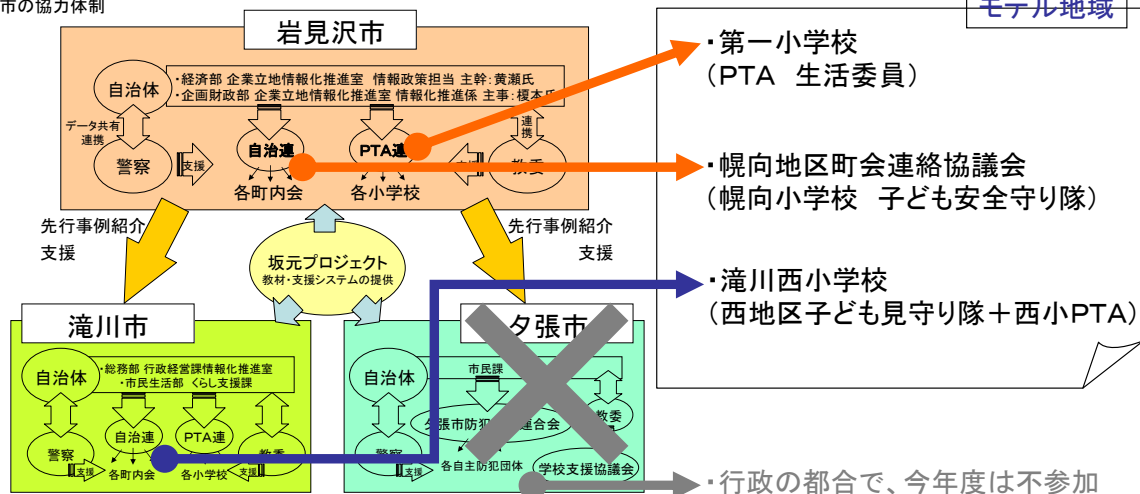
市の協力体制

岩見沢市

自治体

・経済部 企業立地情報化推進室 情報政策担当 主幹：黄瀬氏
・企画財政部 企業立地情報化推進室 情報化推進係 主事：榎本氏

データ共有
連携

連携

警察

支援

自治連

PTA連

教委

各町内会

各小学校

先行事例紹介
支援

先行事例紹介
支援

坂元プロジェクト
教材・支援システムの提供

滝川市

自治体

・総務部 行政経営課情報化推進室
・市民生活部 くらし支援課

警察

自治連

PTA連

教委

支援

各町内会

各小学校

支援

夕張市

自治体

市民課

夕張市防犯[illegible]連合会

教委

警察

各自主防犯団体

学校支援協議会

モデル地域

・第一小学校
（PTA　生活委員）

・幌向地区町会連絡協議会
（幌向小学校　子ども安全守り隊）

・滝川西小学校
（西地区子ども見守り隊＋西小PTA）

・行政の都合で、今年度は不参加